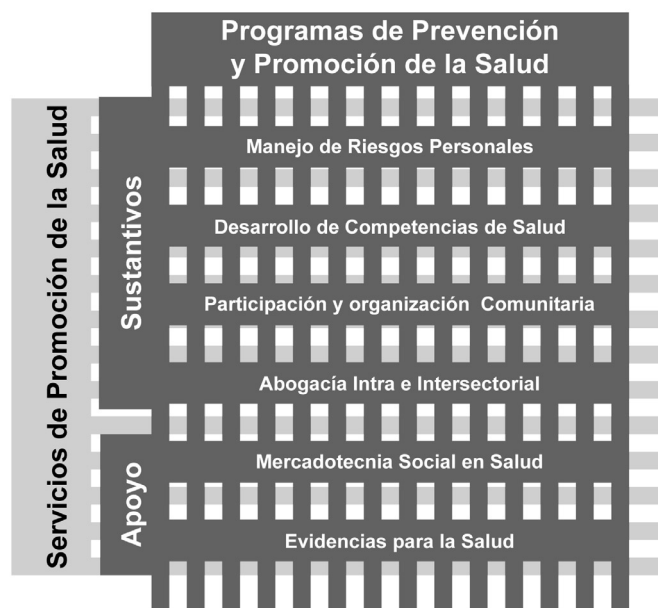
Programas de Prevención y Promoción de la Salud

Servicios de Promoción de la Salud

Sustantivos

Manejo de Riesgos Personales

Desarrollo de Competencias de Salud

Participación y organización Comunitaria

Abogacía Intra e Intersectorial

Apoyo

Mercadotecnia Social en Salud

Evidencias para la Salud